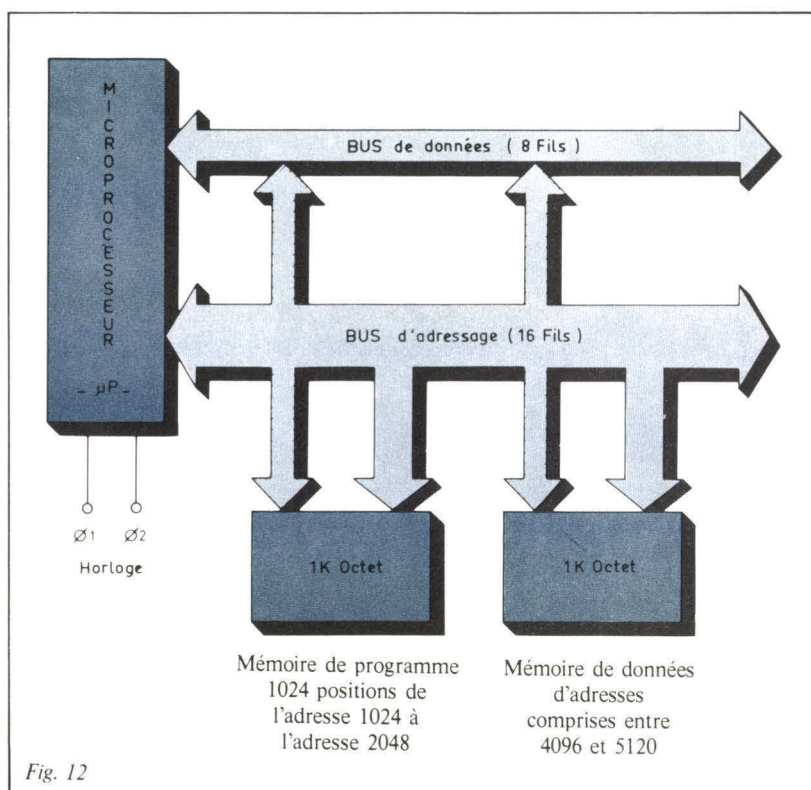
MICROPROCESSEUR

- µP -

BUS de données ( 8 Fils )

BUS d'adressage ( 16 Fils )

Ø1 Ø2

Horloge

1K Octet

1K Octet

Mémoire de programme 1024 positions de l'adresse 1024 à l'adresse 2048

Mémoire de données d'adresses comprises entre 4096 et 5120

Fig. 12